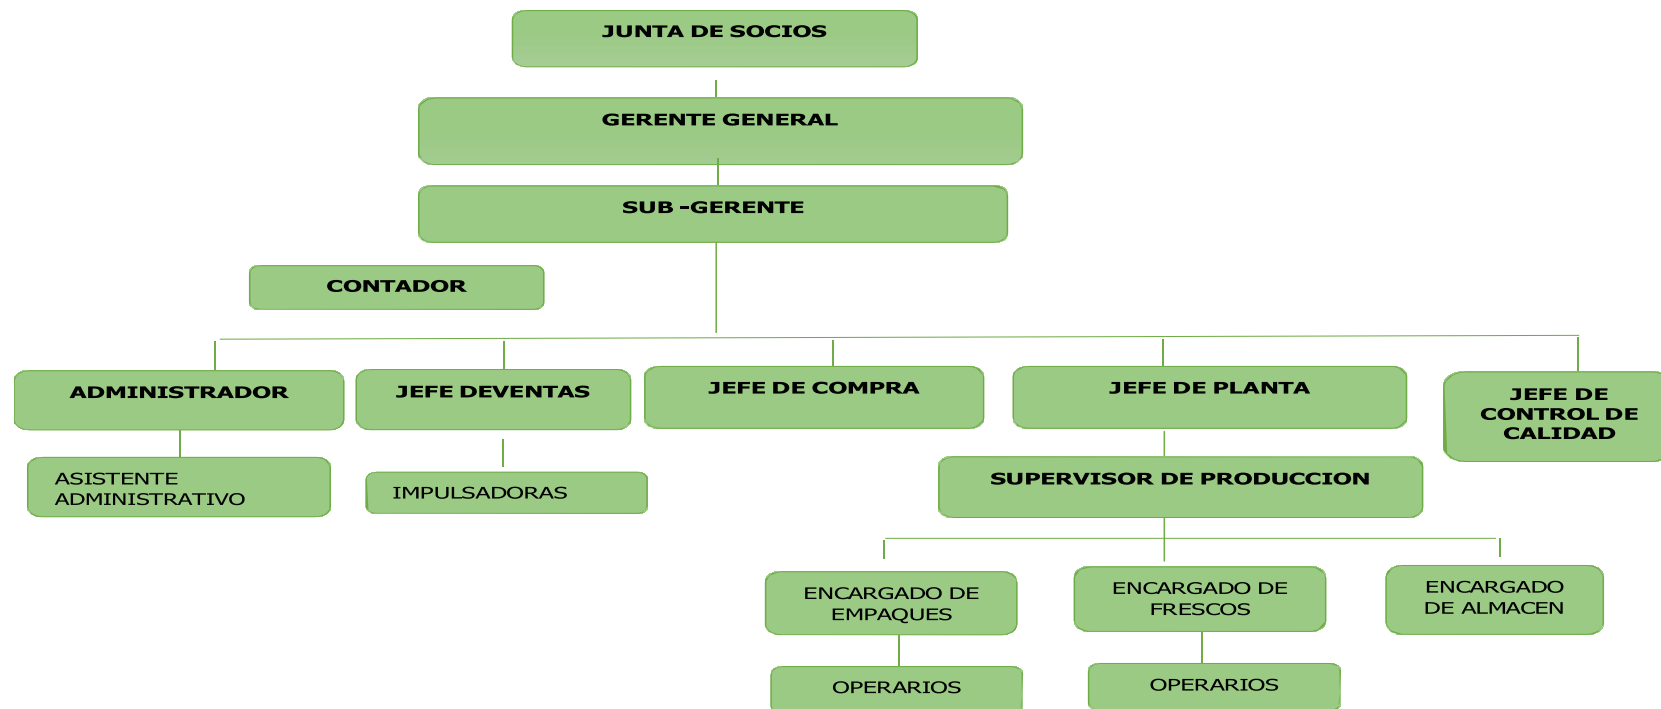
JUNTA DE SOCIOS

GERENTE GENERAL

SUB -GERENTE

CONTADOR

ADMINISTRADOR

JEFE DEVENTAS

JEFE DE COMPRA

JEFE DE PLANTA

JEFE DE CONTROL DE CALIDAD

ASISTENTE ADMINISTRATIVO

IMPULSADORAS

SUPERVISOR DE PRODUCCION

ENCARGADO DE EMPAQUES

ENCARGADO DE FRESCOS

ENCARGADO DE ALMACEN

OPERARIOS

OPERARIOS